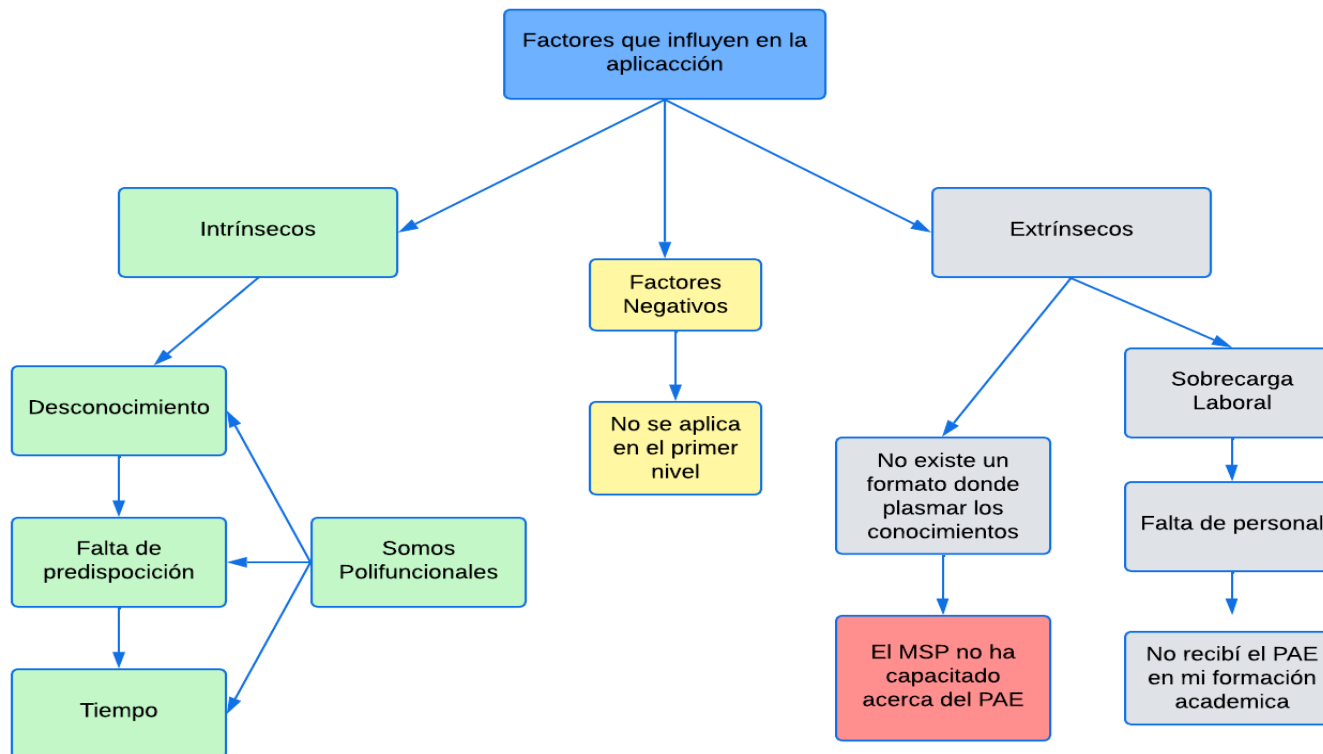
Factores que influyen en la aplicacción

Intrínsecos

Factores Negativos

Extrínsecos

Desconocimiento

No se aplica en el primer nivel

Sobrecarga Laboral

No existe un formato donde plasmar los conocimientos

Falta de predispocición

Somos Polifuncionales

Falta de personal

Tiempo

El MSP no ha capacitado acerca del PAE

No recibí el PAE en mi formación academica